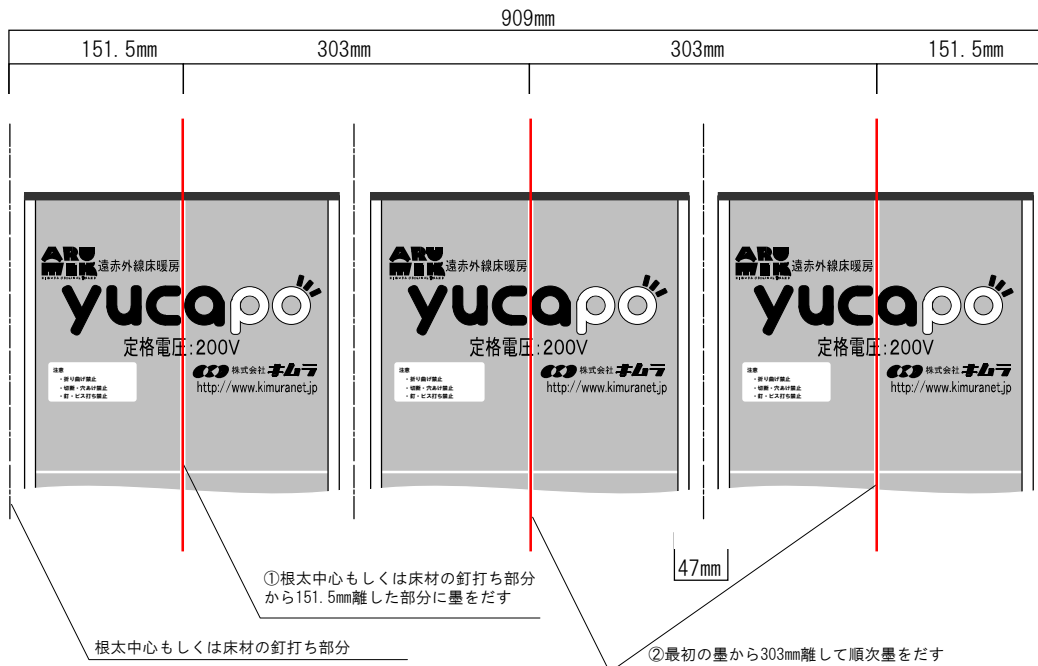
909mm

151.5mm

303mm

303mm

151.5mm

ARUMIK 遠赤外線床暖房

yucapo

定格電圧:200V

注意
・折り曲げ禁止
・切断・穴あけ禁止
・釘・ビス打ち禁止

株式会社 キムラ
http://www.kimuranet.jp

ARUMIK 遠赤外線床暖房

yucapo

定格電圧:200V

注意
・折り曲げ禁止
・切断・穴あけ禁止
・釘・ビス打ち禁止

株式会社 キムラ
http://www.kimuranet.jp

ARUMIK 遠赤外線床暖房

yucapo

定格電圧:200V

注意
・折り曲げ禁止
・切断・穴あけ禁止
・釘・ビス打ち禁止

株式会社 キムラ
http://www.kimuranet.jp

47mm

①根太中心もしくは床材の釘打ち部分から151.5mm離した部分に墨をだす

根太中心もしくは床材の釘打ち部分

②最初の墨から303mm離して順次墨をだす